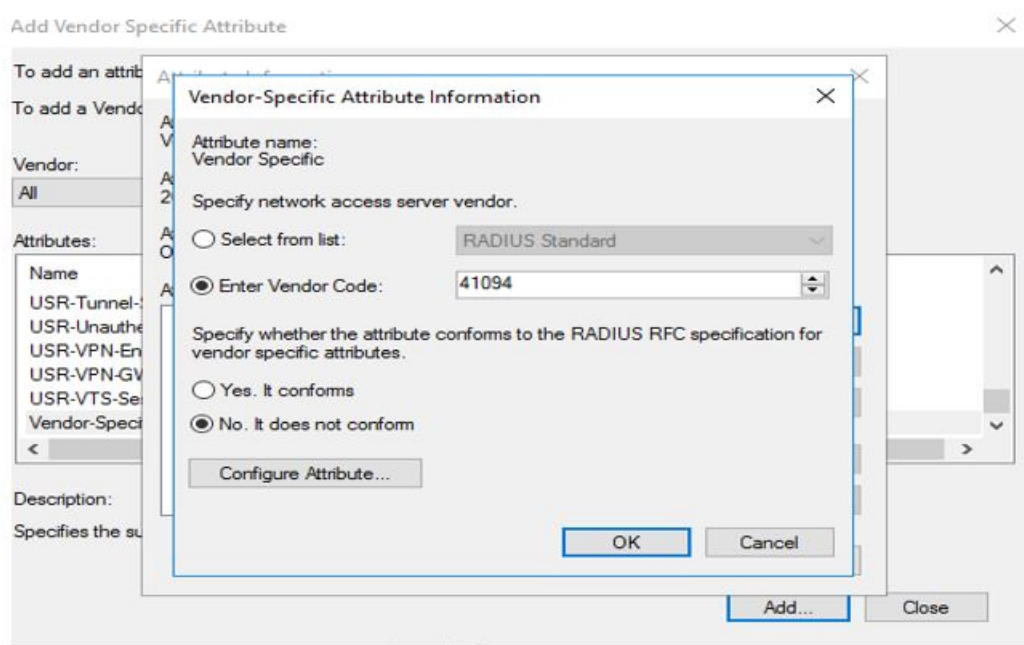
Add Vendor Specific Attribute

To add an attrib

To add a Vendo

Vendor:
All

Attributes:

Name
USR-Tunnel-
USR-Unauthe
USR-VPN-En
USR-VPN-GW
USR-VTS-Se
Vendor-Speci

Description:
Specifies the su

Attribute Information

A
V
A
2
A
O
A

Vendor-Specific Attribute Information

Attribute name:
Vendor Specific

Specify network access server vendor.

Select from list: RADIUS Standard

Enter Vendor Code: 41094

Specify whether the attribute conforms to the RADIUS RFC specification for vendor specific attributes.

Yes. It conforms

No. It does not conform

Configure Attribute...

OK Cancel

Add... Close